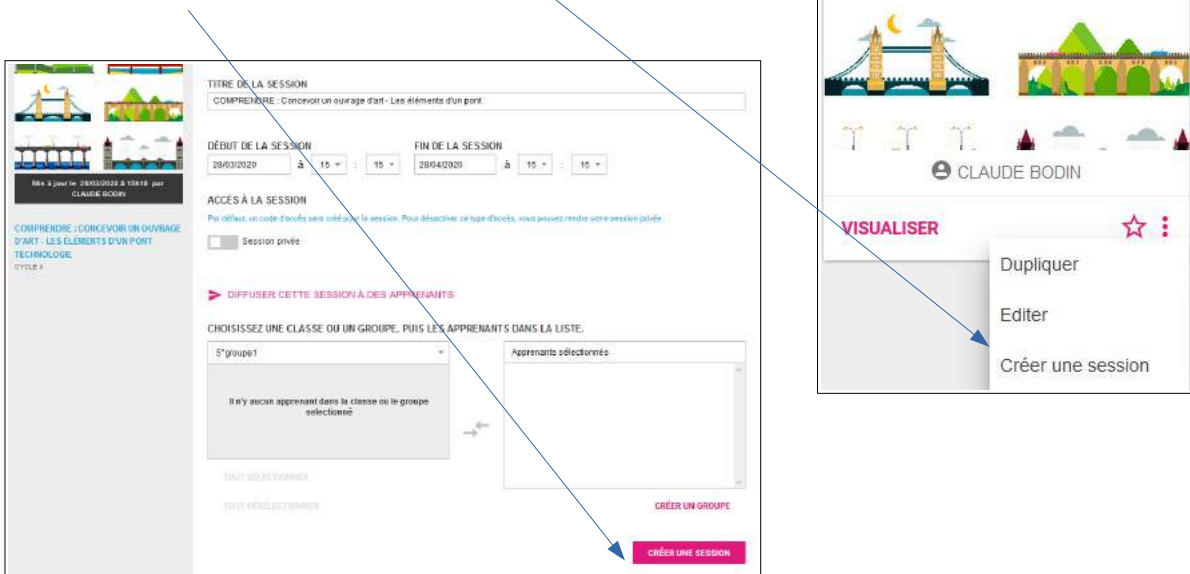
Mis à jour le 28/03/2020 à 15h18 par CLAUDE BODIN

COMPRENDRE : CONCEVOIR UN OUVRAGE D'ART - LES ÉLÉMENTS D'UN PONT
TECHNOLOGIE
CYCLE 4

TITRE DE LA SESSION
COMPRENDRE : Concevoir un ouvrage d'art - Les éléments d'un pont

DÉBUT DE LA SESSION
28/03/2020 à 15 : 15

FIN DE LA SESSION
28/04/2020 à 15 : 15

ACCÈS À LA SESSION
Par défaut, un code d'accès sera créé pour la session. Pour désactiver ce type d'accès, vous pouvez rendre votre session privée.

Session privée

DIFFUSER CETTE SESSION À DES APPRENANTS

CHOISISSEZ UNE CLASSE OU UN GROUPE, PUIS LES APPRENANTS DANS LA LISTE.

5°groupe1

Il n'y aucun apprenant dans la classe ou le groupe sélectionné

Apprenants sélectionnés

TOUT SÉLECTIONNER

TOUT DÉSÉLECTIONNER

CRÉER UN GROUPE

CRÉER UNE SESSION

CLAUDE BODIN

VISUALISER

Dupliquer

Editer

Créer une session